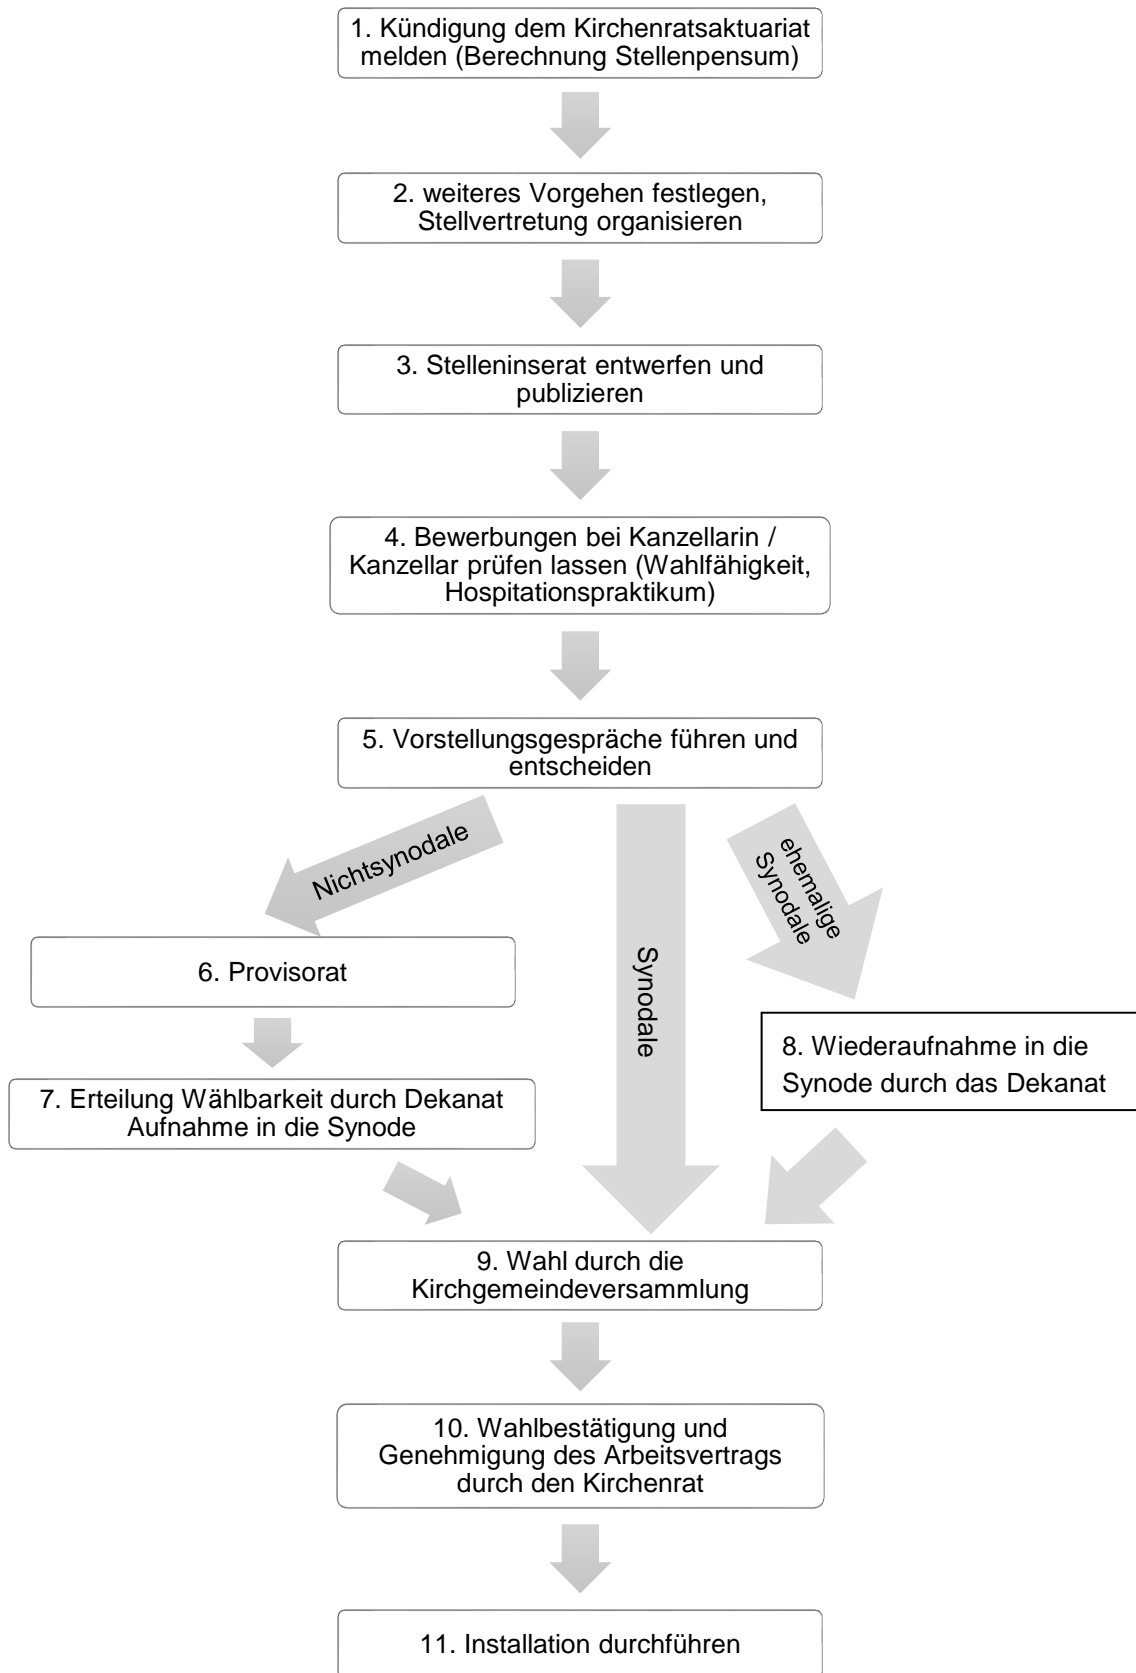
1. Kündigung dem Kirchenratsaktuariat melden (Berechnung Stellenpensum)

2. weiteres Vorgehen festlegen, Stellvertretung organisieren

3. Stelleninserat entwerfen und publizieren

4. Bewerbungen bei Kanzellarin / Kanzellar prüfen lassen (Wahlfähigkeit, Hospitationspraktikum)

5. Vorstellungsgespräche führen und entscheiden

Nichtsynodale

Synodale

ehemalige Synodale

6. Provisorat

7. Erteilung Wählbarkeit durch Dekanat Aufnahme in die Synode

8. Wiederaufnahme in die Synode durch das Dekanat

9. Wahl durch die Kirchgemeindeversammlung

10. Wahlbestätigung und Genehmigung des Arbeitsvertrags durch den Kirchenrat

11. Installation durchführen